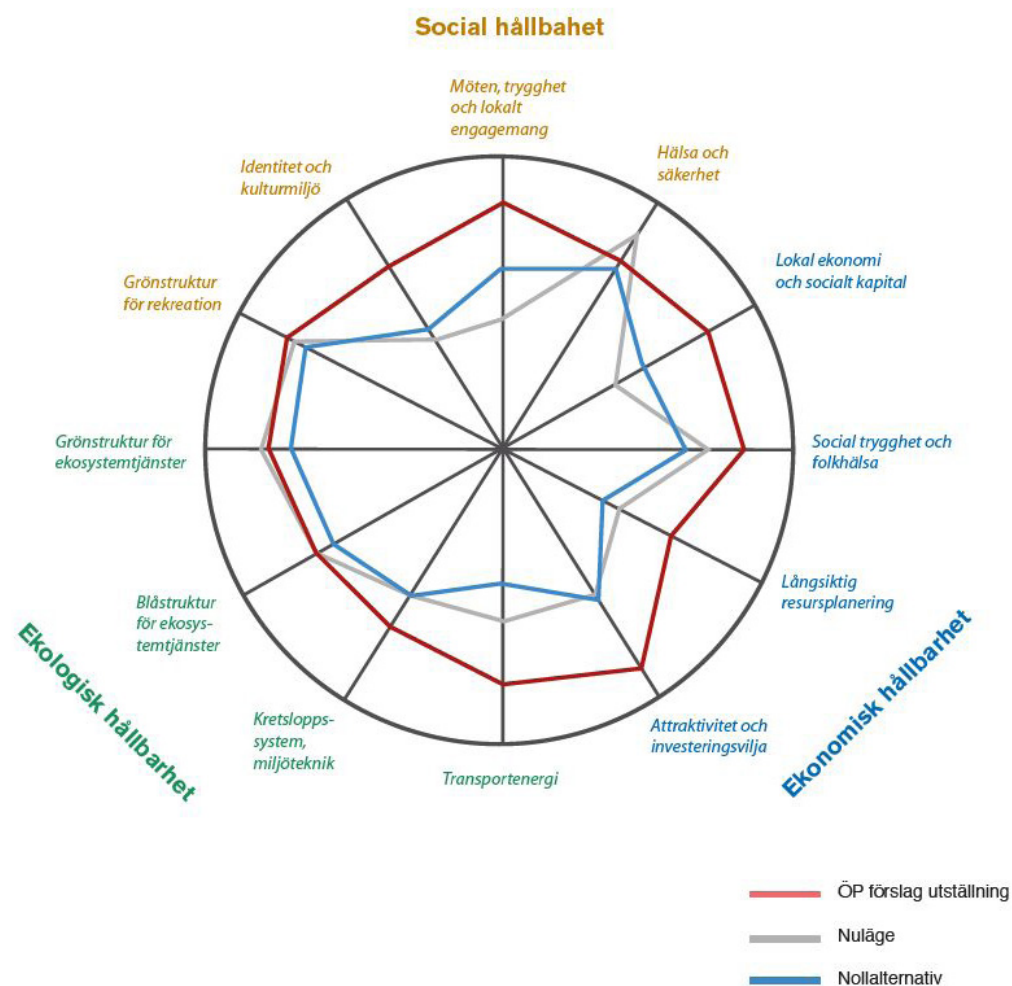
Social hållbahet

Möten, trygghet och lokalt engagemang

Hälsa och säkerhet

Lokal ekonomi och socialt kapital

Social trygghet och folkhälsa

Långsiktig resursplanering

Attraktivitet och investeringsvilja

Transportenergi

Kretsloppssystem, miljöteknik

Blåstruktur för ekosystemtjänster

Grönstruktur för ekosystemtjänster

Grönstruktur för rekreation

Identitet och kulturmiljö

Ekologisk hållbarhet

Ekonomisk hållbarhet

ÖP förslag utställning

Nuläge

Nollalternativ